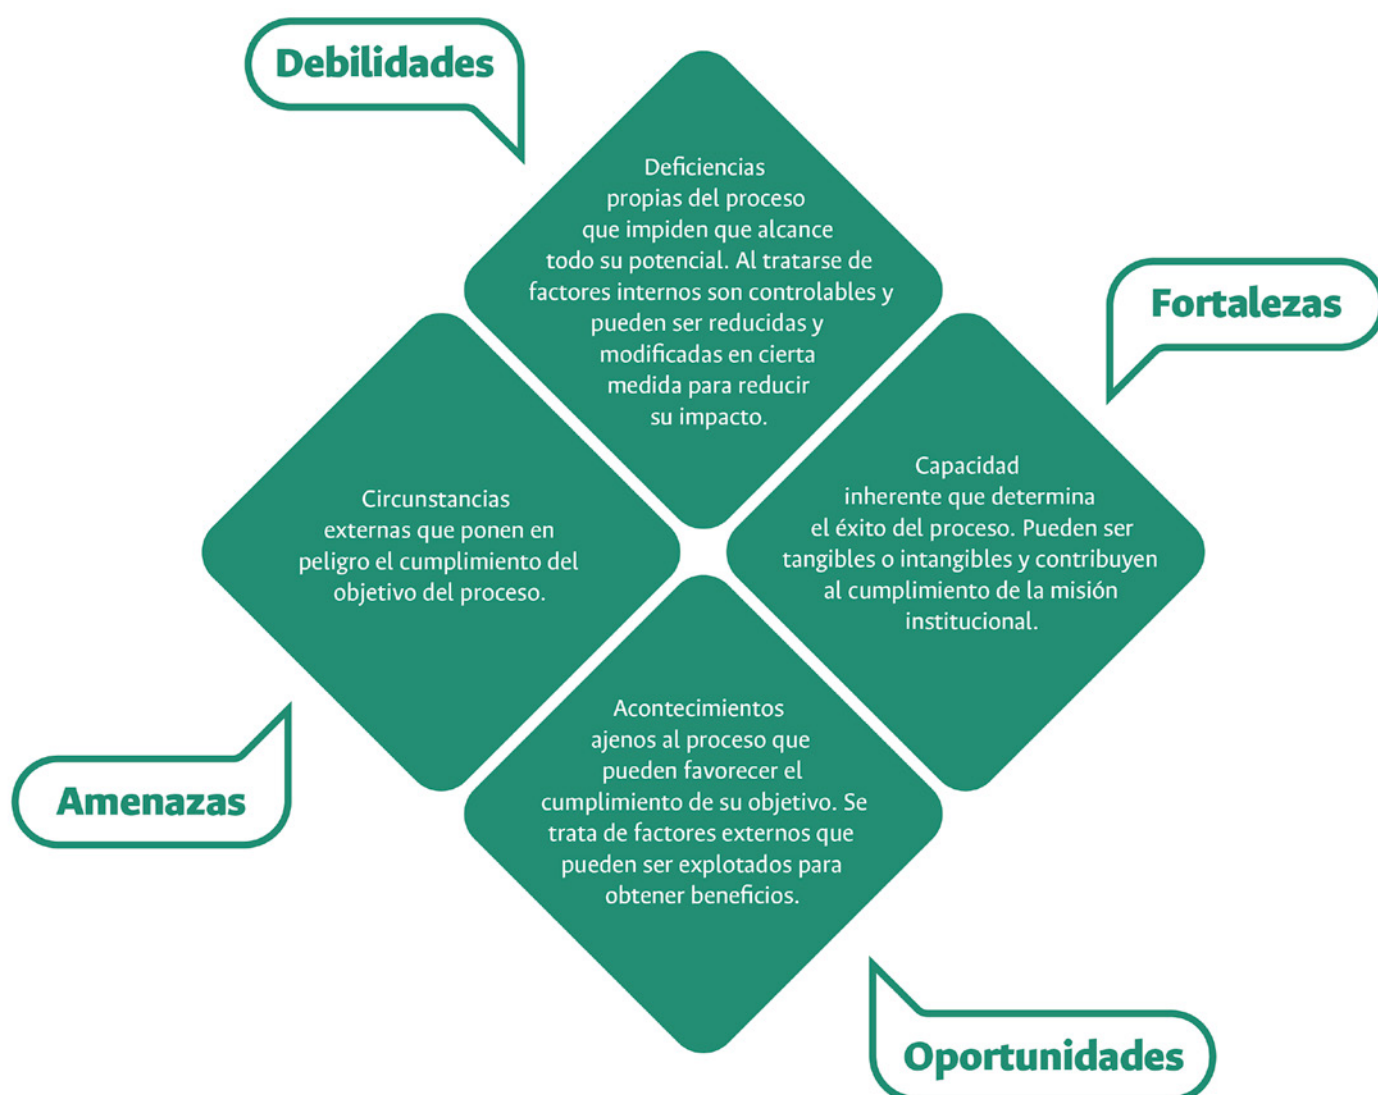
Debilidades

Deficiencias propias del proceso que impiden que alcance todo su potencial. Al tratarse de factores internos son controlables y pueden ser reducidas y modificadas en cierta medida para reducir su impacto.

Fortalezas

Circunstancias externas que ponen en peligro el cumplimiento del objetivo del proceso.

Capacidad inherente que determina el éxito del proceso. Pueden ser tangibles o intangibles y contribuyen al cumplimiento de la misión institucional.

Acontecimientos ajenos al proceso que pueden favorecer el cumplimiento de su objetivo. Se trata de factores externos que pueden ser explotados para obtener beneficios.

Amenazas

Oportunidades